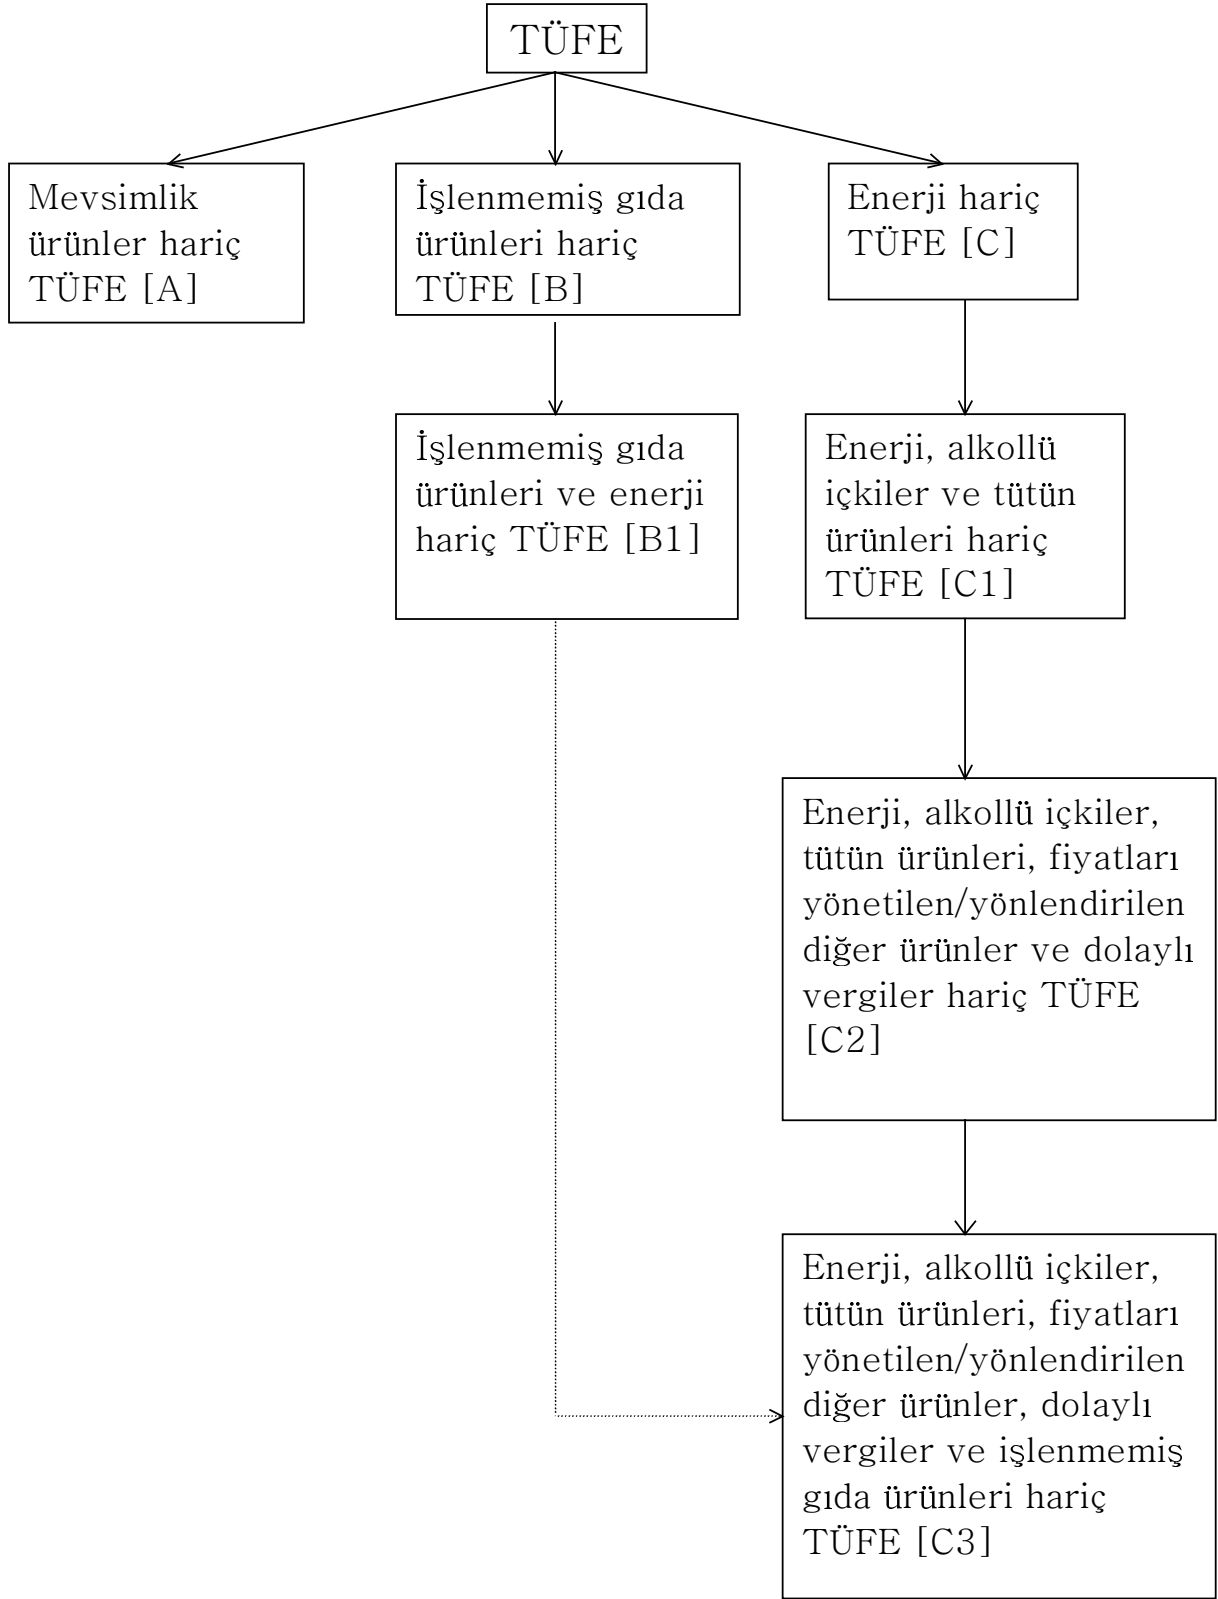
TÜFE

Mevsimlik ürünler hariç TÜFE [A]

İşlenmemiş gıda ürünleri hariç TÜFE [B]

Enerji hariç TÜFE [C]

İşlenmemiş gıda ürünleri ve enerji hariç TÜFE [B1]

Enerji, alkollü içkiler ve tütün ürünleri hariç TÜFE [C1]

Enerji, alkollü içkiler, tütün ürünleri, fiyatları yönetilen/yönlendirilen diğer ürünler ve dolaylı vergiler hariç TÜFE [C2]

Enerji, alkollü içkiler, tütün ürünleri, fiyatları yönetilen/yönlendirilen diğer ürünler, dolaylı vergiler ve işlenmemiş gıda ürünleri hariç TÜFE [C3]